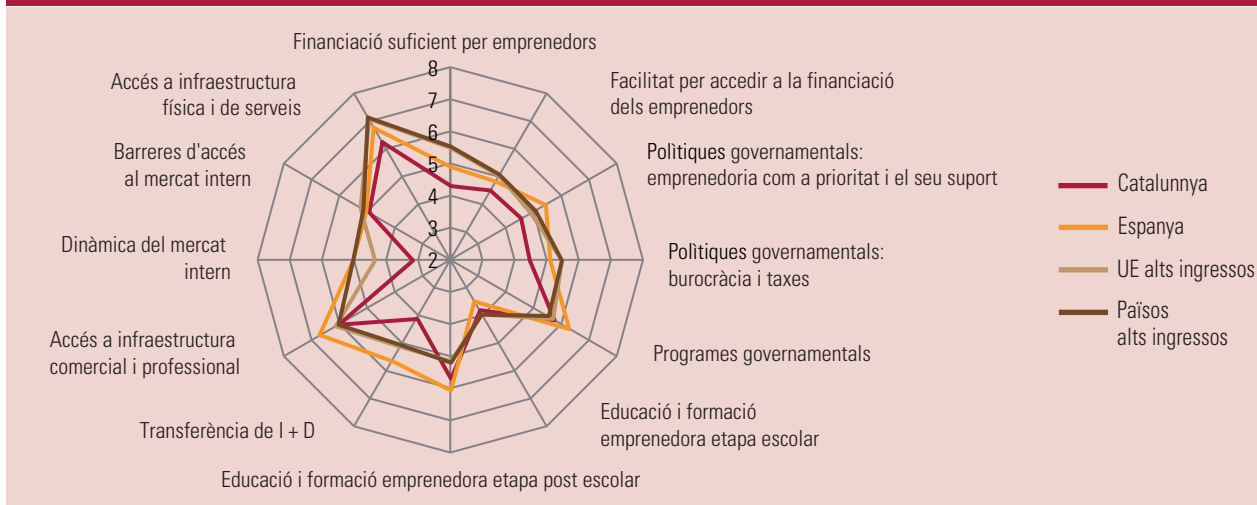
Finançiació suficient per emprenedors

8
7
6
5
4
3
2

Facilitat per accedir a la finançiació dels emprenedors

Polítiques governamentals: emprenedoria com a prioritat i el seu suport

Polítiques governamentals: burocràcia i taxes

Programes governamentals

Educació i formació emprenedora etapa escolar

Educació i formació emprenedora etapa post escolar

Transferència de I + D

Accés a infraestructura comercial i professional

Dinàmica del mercat intern

Barreres d'accés al mercat intern

Accés a infraestructura física i de serveis

Catalunnya
Espanya
UE alts ingressos
Països alts ingressos